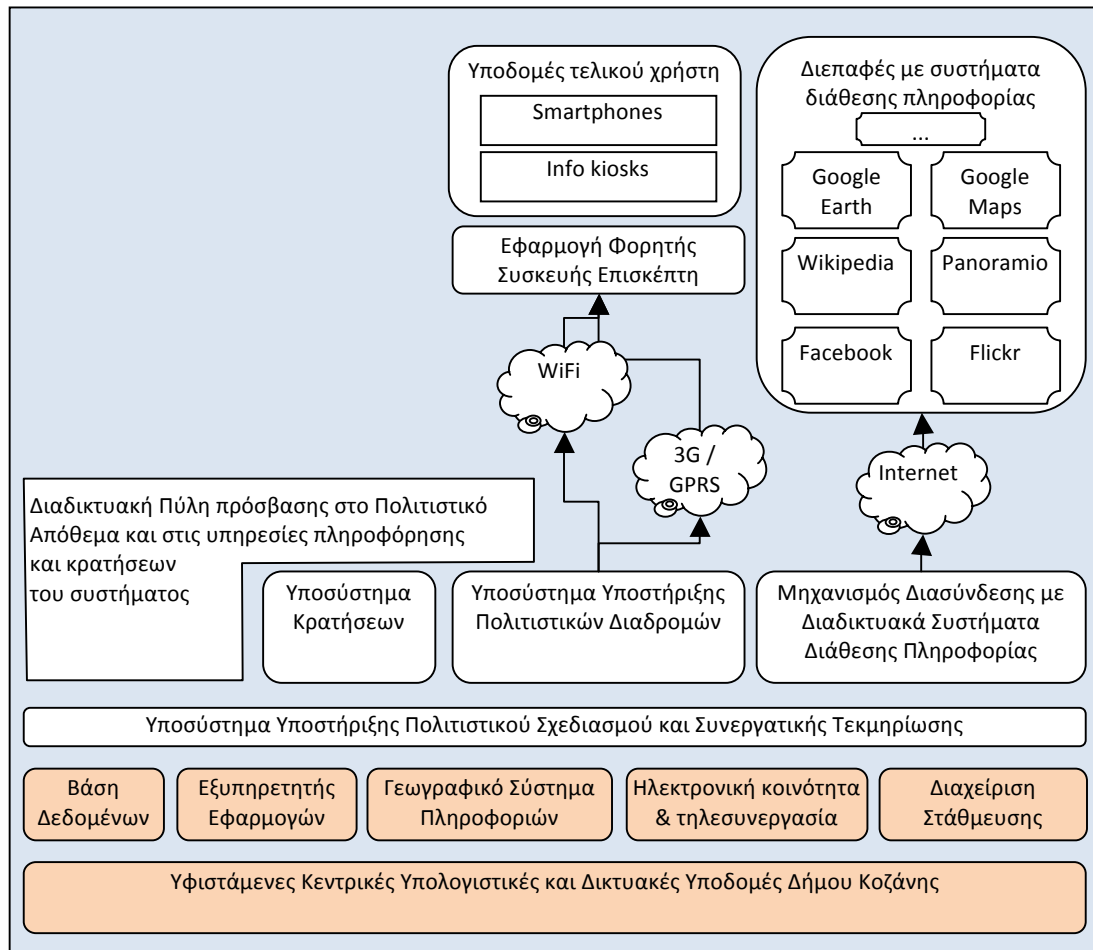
Υποδομές τελικού χρήστη

Smartphones

Info kiosks

Διεπαφές με συστήματα διάθεσης πληροφορίας

...

Google Earth

Google Maps

Wikipedia

Panoramio

Facebook

Flickr

Εφαρμογή Φορητής Συσκευής Επισκέπτη

WiFi

3G / GPRS

Internet

Διαδικτυακή Πύλη πρόσβασης στο Πολιτιστικό Απόθεμα και στις υπηρεσίες πληροφόρησης και κρατήσεων του συστήματος

Υποσύστημα Κρατήσεων

Υποσύστημα Υποστήριξης Πολιτιστικών Διαδρομών

Μηχανισμός Διασύνδεσης με Διαδικτυακά Συστήματα Διάθεσης Πληροφορίας

Υποσύστημα Υποστήριξης Πολιτιστικού Σχεδιασμού και Συνεργατικής Τεκμηρίωσης

Βάση Δεδομένων

Εξυπηρετητής Εφαρμογών

Γεωγραφικό Σύστημα Πληροφοριών

Ηλεκτρονική κοινότητα & τηλεσυνεργασία

Διαχείριση Στάθμευσης

Υφιστάμενες Κεντρικές Υπολογιστικές και Δικτυακές Υποδομές Δήμου Κοζάνης